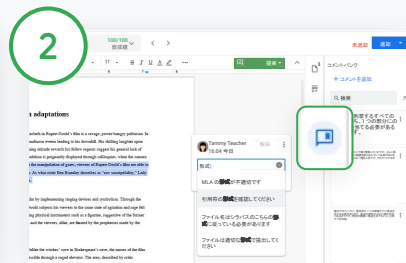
2

100/100
提出済

未送信

返却

標準

コメントバンク

+ コメントを追加

検索

n adaptations

Tammy Teacher
15:04 今日

解決

形式|

MLA の形式が不適切です

引用符の形式を確認してください

ファイル名はクラスのこちらの形式に従っている必要があります

ファイルは適切な形式で提出してください

引用をすべての…いつの部分にの…る必要がある